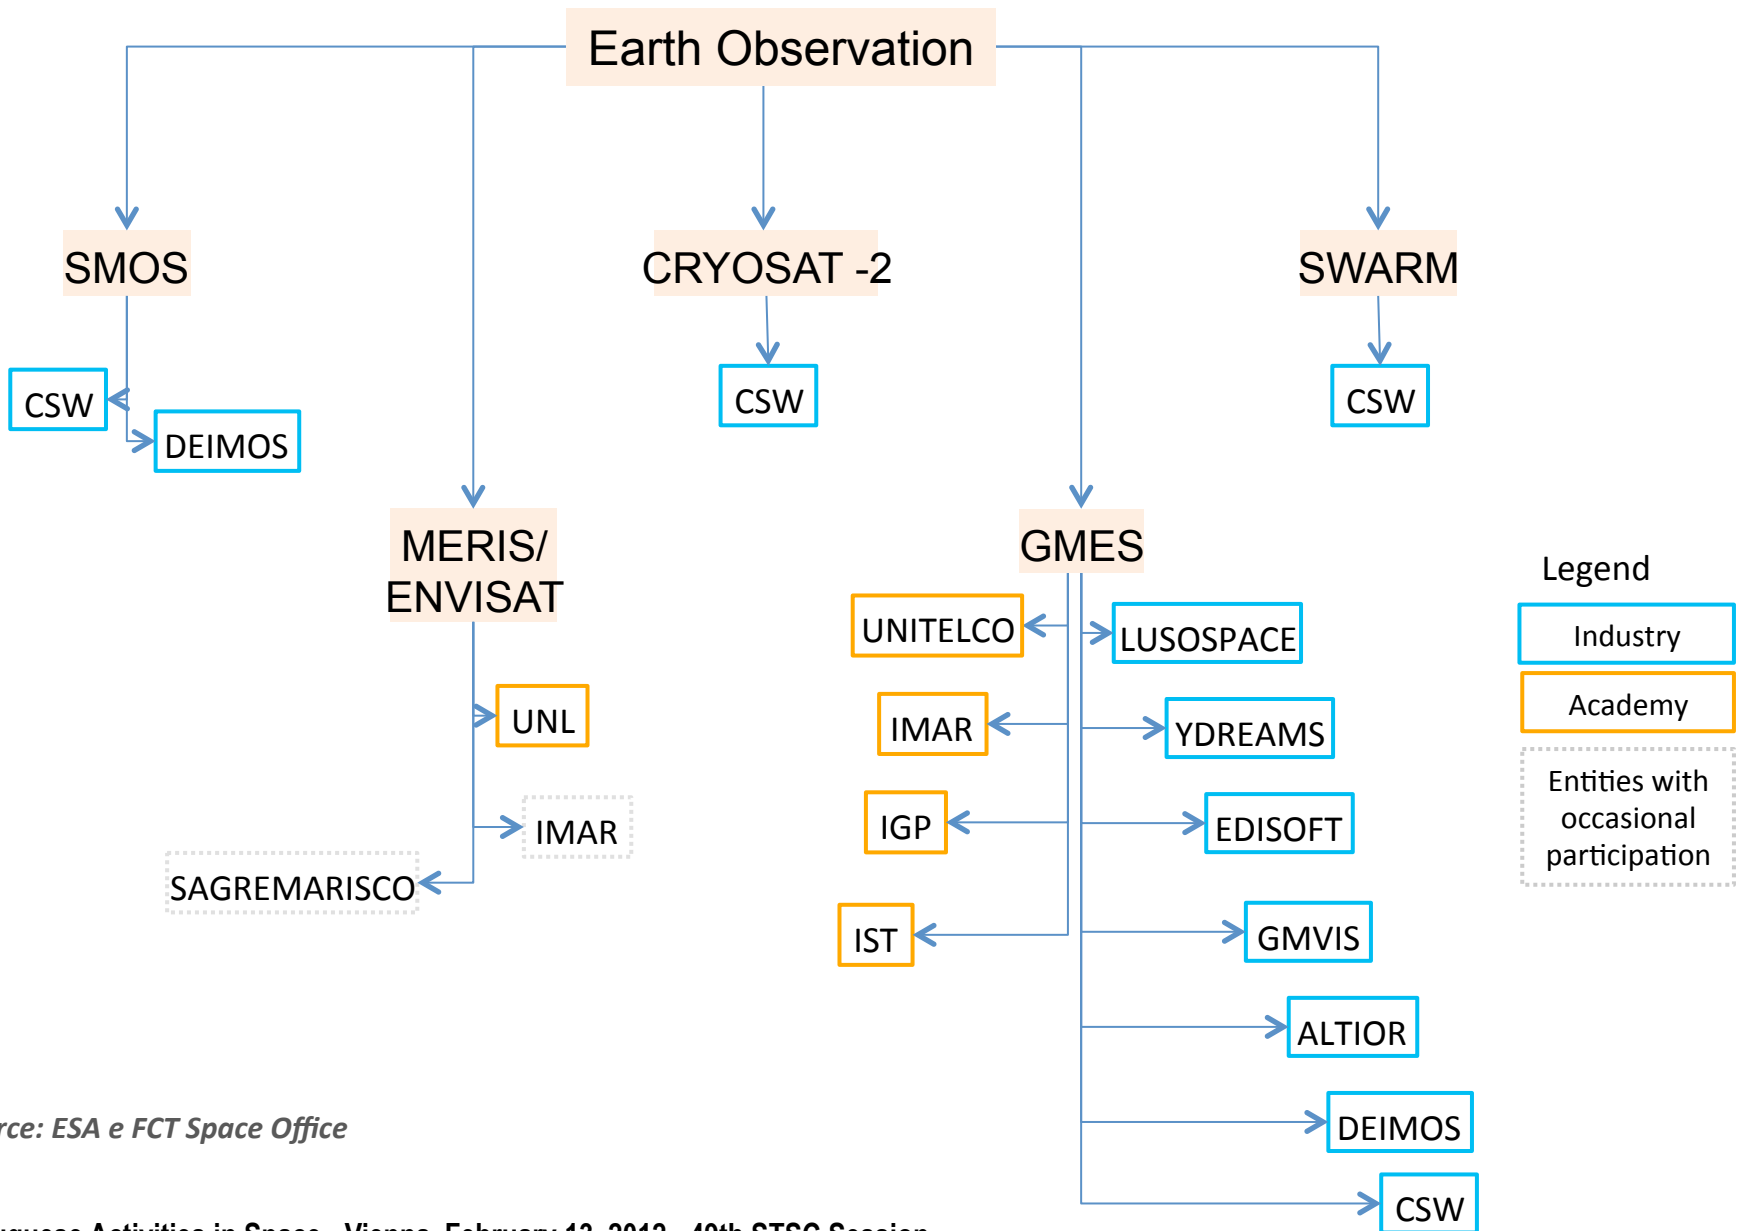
Earth Observation

SMOS

CSW

DEIMOS

CRYOSAT -2

CSW

SWARM

CSW

MERIS/ ENVISAT

UNL

IMAR

SAGREMARISCO

GMES

UNITELCO

IMAR

IGP

IST

LUSOSPACE

YDREAMS

EDISOFT

GMVIS

ALTIOR

DEIMOS

CSW

Legend

Industry

Academy

Entities with occasional participation

rce: ESA e FCT Space Office

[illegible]